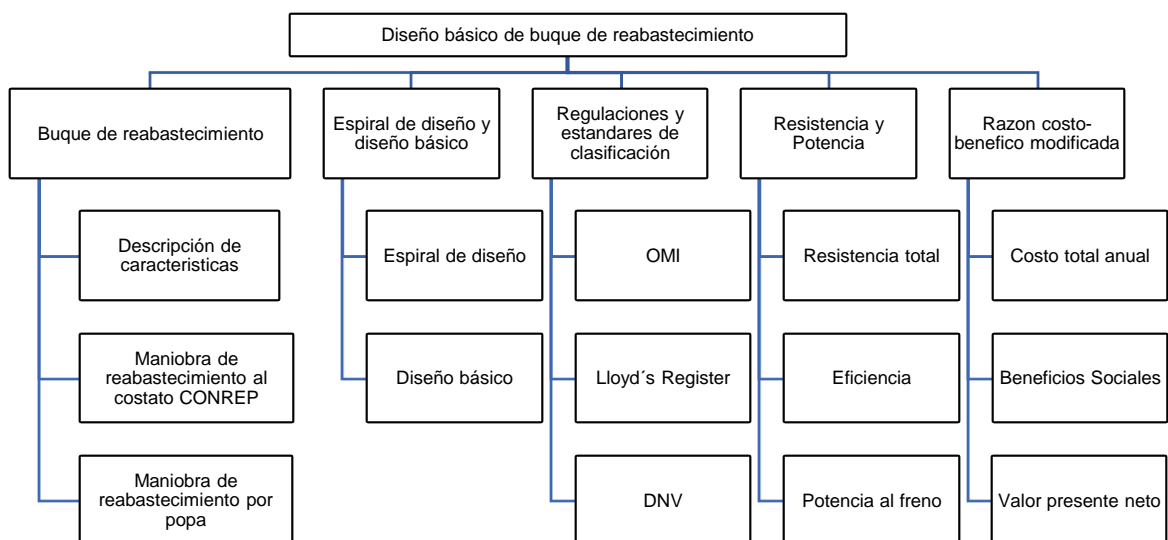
Diseño básico de buque de reabastecimiento

Buque de reabastecimiento

Descripción de caracteristicas

Maniobra de reabastecimiento al costato CONREP

Maniobra de reabastecimiento por popa

Espiral de diseño y diseño básico

Espiral de diseño

Diseño básico

Regulaciones y estandares de clasificación

OMI

Lloyd´s Register

DNV

Resistencia y Potencia

Resistencia total

Eficiencia

Potencia al freno

Razon costo-benefico modificada

Costo total anual

Beneficios Sociales

Valor presente neto